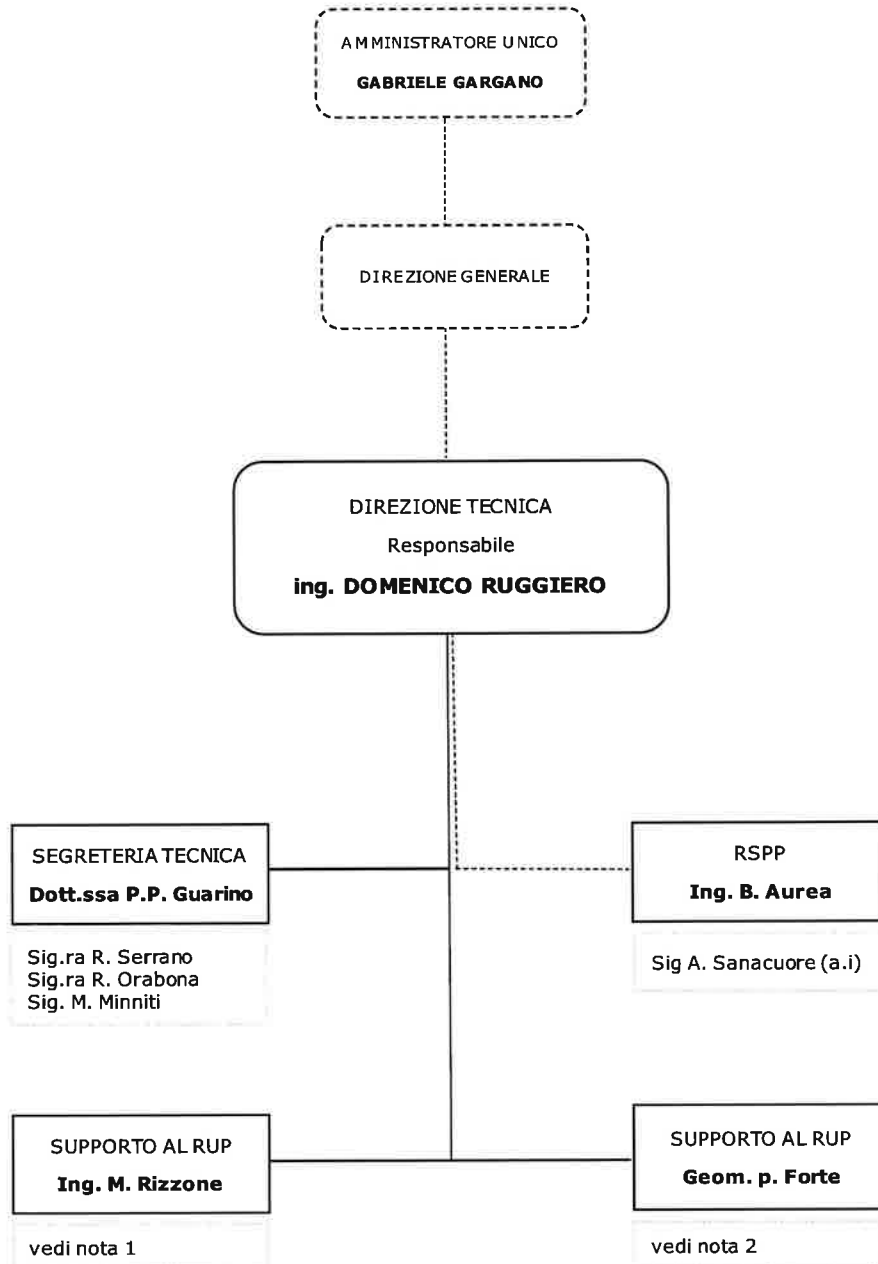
AMMINISTRATORE UNICO
GABRIELE GARGANO

DIREZIONE GENERALE

DIREZIONE TECNICA
Responsabile
ing. DOMENICO RUGGIERO

SEGRETERIA TECNICA
Dott.ssa P.P. Guarino

Sig.ra R. Serrano
Sig.ra R. Orabona
Sig. M. Minniti

RSPP
Ing. B. Aurea

Sig A. Sanacuore (a.i)

SUPPORTO AL RUP
Ing. M. Rizzone

vedi nota 1

SUPPORTO AL RUP
Geom. p. Forte

vedi nota 2